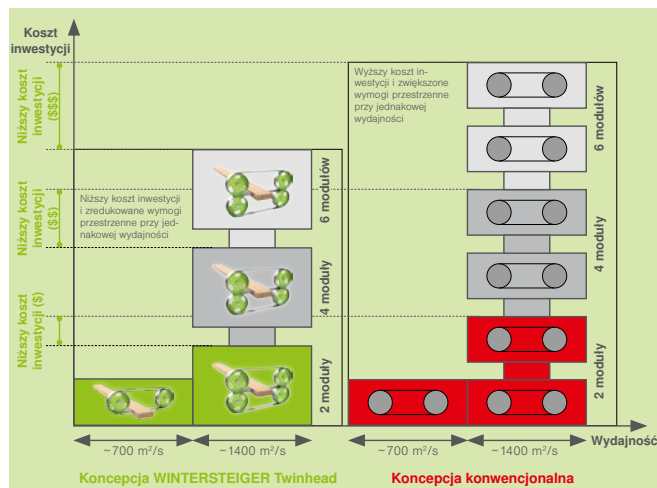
Koszt inwestycji

Niższy koszt inwestycji ($$$)

Niższy koszt inwestycji ($$)

Niższy koszt inwestycji ($)

Niższy koszt inwestycji i zredukowane wymogi przestrzenne przy jednakowej wydajności

6 modułów

4 moduły

2 moduły

Wyższy koszt inwestycji i zwiększone wymogi przestrzenne przy jednakowej wydajności

6 modułów

4 moduły

2 moduły

~700 m²/s

~1400 m²/s

~700 m²/s

~1400 m²/s

Wydajność

Koncepcja WINTERSTEIGER Twinhead

Koncepcja konwencjonalna